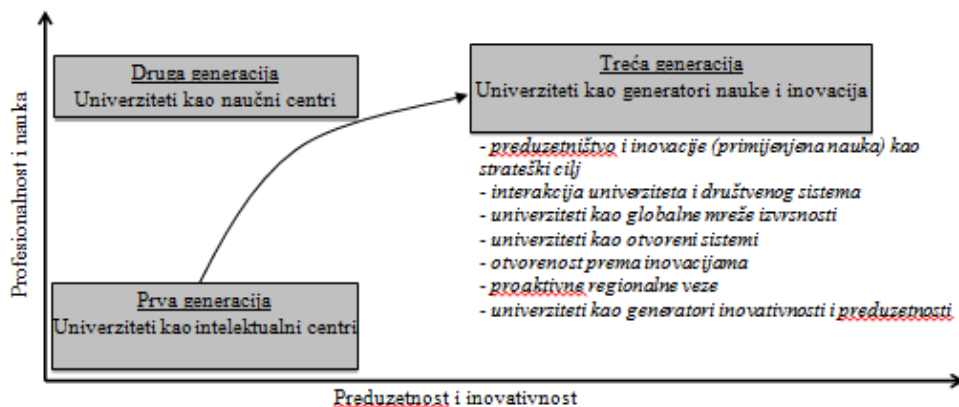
Profesionalnost i nauka

Druga generacija
Univerziteti kao naučni centri

Treća generacija
Univerziteti kao generatori nauke i inovacija

- preduzetništvo i inovacije (primijenjena nauka) kao strateški cilj
- interakcija univerziteta i društvenog sistema
- univerziteti kao globalne mreže izvrsnosti
- univerziteti kao otvoreni sistemi
- otvorenost prema inovacijama
- proaktivne regionalne veze
- univerziteti kao generatori inovativnosti i preduzetnosti

Prva generacija
Univerziteti kao intelektualni centri

Preduzetnost i inovativnost